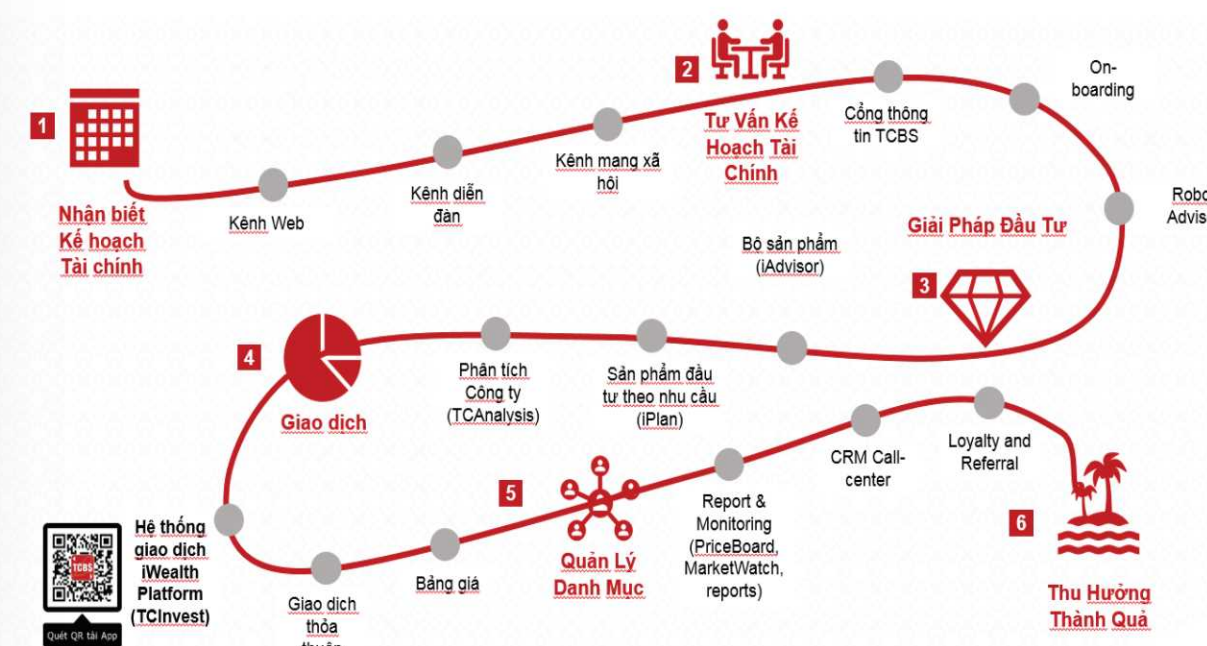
1

Nhận biết Kế hoạch Tài chính

Kênh Web

Kênh diễn đàn

Kênh mang xã hội

2

Tư Vấn Kế Hoạch Tài Chính

Cổng thông tin TCBS

On-boarding

Robo Advis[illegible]

Giải Pháp Đầu Tư

Bộ sản phẩm (iAdvisor)

3

4

Giao dịch

Phân tích Công ty (TCAnalysis)

Sản phẩm đầu tư theo nhu cầu (iPlan)

CRM Call-center

Loyalty and Referral

5

Quản Lý Danh Mục

Report & Monitoring (PriceBoard, MarketWatch, reports)

6

Thu Hưởng Thành Quả

TCBS

Quét QR tải App

Hệ thống giao dịch iWealth Platform (TCInvest)

Giao dịch thỏa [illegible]

Bảng giá